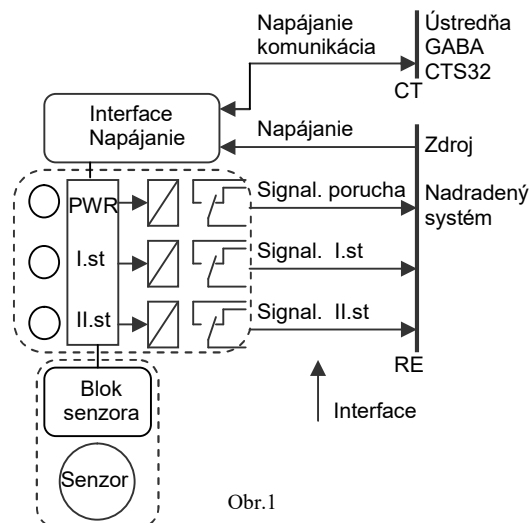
Napájanie komunikácia

Ústredňa GABA CTS32

CT

Interface Napájanie

Napájanie

Zdroj

PWR

Signal. porucha

Nadradený systém

I.st

Signal. I.st

II.st

Signal. II.st

RE

Blok senzora

Interface

Senzor

Obr.1